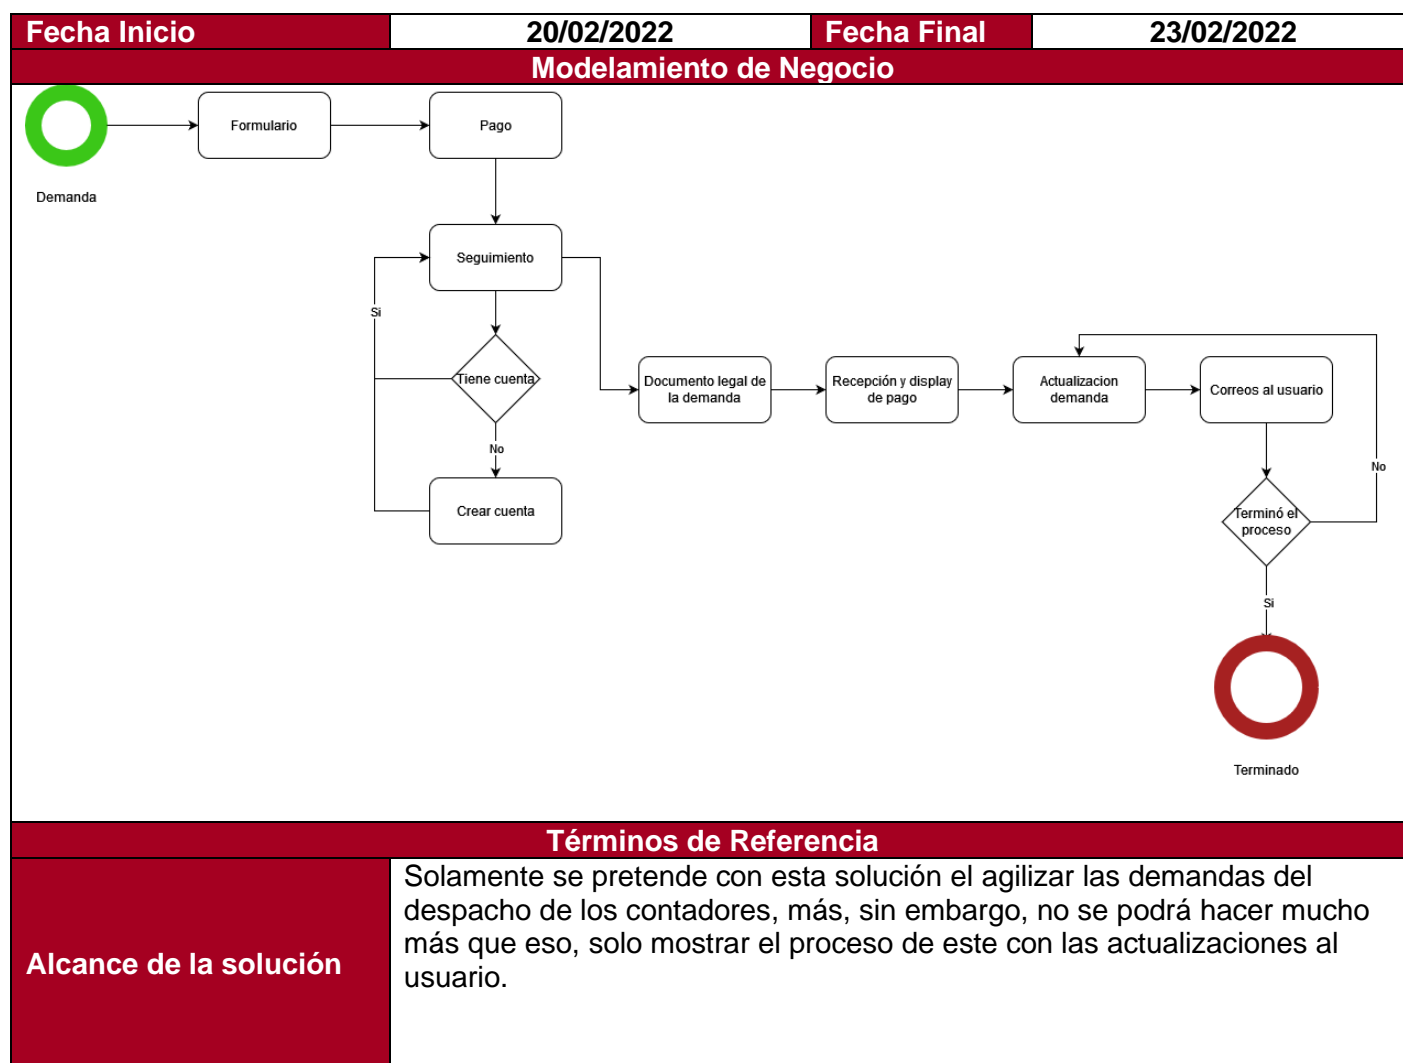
| Fecha Inicio | 20/02/2022 | Fecha Final | 23/02/2022 |
|---|---|---|---|

Modelamiento de Negocio

Demanda

Formulario

Pago

Seguimiento

Si

Tiene cuenta

No

Crear cuenta

Documento legal de la demanda

Recepción y display de pago

Actualizacion demanda

Correos al usuario

No

Terminó el proceso

Si

Terminado

Términos de Referencia

| Alcance de la solución | Solamente se pretende con esta solución el agilizar las demandas del despacho de los contadores, más, sin embargo, no se podrá hacer mucho más que eso, solo mostrar el proceso de este con las actualizaciones al usuario. |
|---|---|